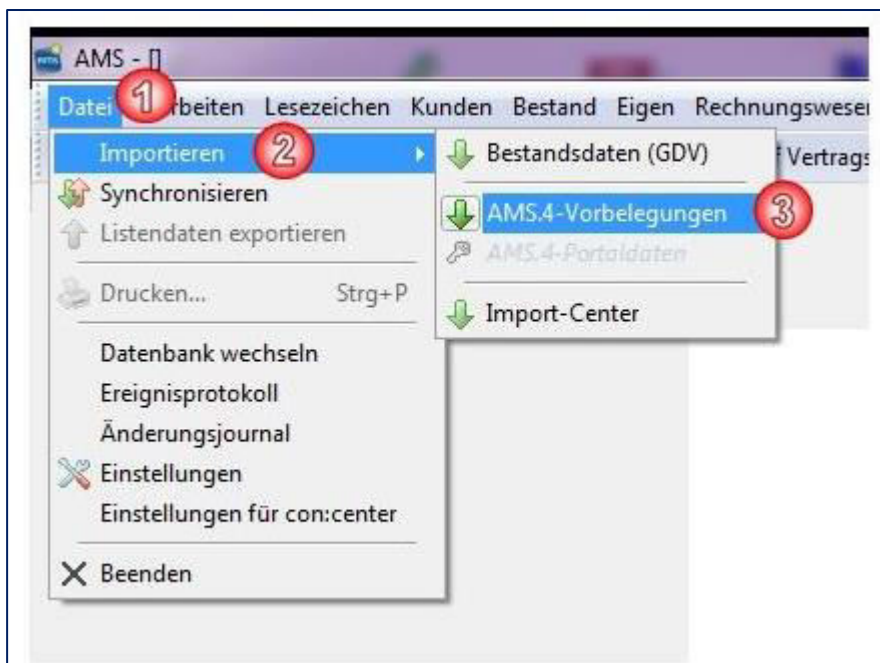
AMS - []

Datei 1 rbeiten Lesezeichen Kunden Bestand Eigen Rechnungswese

Importieren 2

Synchronisieren

Listendaten exportieren

Drucken... Strg+P

Datenbank wechseln

Ereignisprotokoll

Änderungsjournal

Einstellungen

Einstellungen für con:center

Beenden

Bestandsdaten (GDV)

AMS.4-Vorbelegungen 3

AMS.4-Portaldaten

Import-Center

f Vertrags